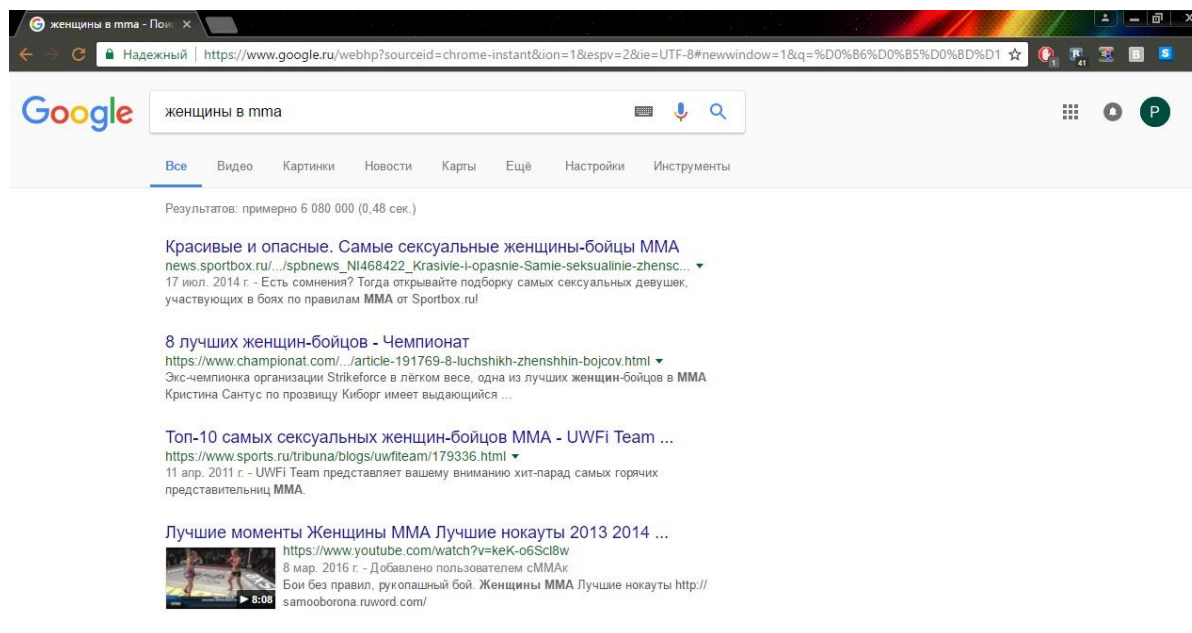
женщины в mma - Поис ×

Надежный | https://www.google.ru/webhp?sourceid=chrome-instant&ion=1&espv=2&ie=UTF-8#newwindow=1&q=%D0%B6%D0%B5%D0%BD%D1

Google

женщины в mma

Все Видео Картинки Новости Карты Ещё Настройки Инструменты

Результатов: примерно 6 080 000 (0,48 сек.)

Красивые и опасные. Самые сексуальные женщины-бойцы ММА
news.sportbox.ru/.../spbnews_NI468422_Krasivie-i-opasnie-Samie-seksualinie-zhensc...
17 июл. 2014 г. - Есть сомнения? Тогда открывайте подборку самых сексуальных девушек, участвующих в боях по правилам ММА от Sportbox.ru!

8 лучших женщин-бойцов - Чемпионат
https://www.championat.com/.../article-191769-8-luchshikh-zhenshhin-bojcov.html
Экс-чемпионка организации Strikeforce в лёгком весе, одна из лучших женщин-бойцов в ММА Кристина Сантус по прозвищу Киборг имеет выдающийся ...

Топ-10 самых сексуальных женщин-бойцов ММА - UWFi Team ...
https://www.sports.ru/tribuna/blogs/uwfiteam/179336.html
11 апр. 2011 г. - UWFi Team представляет вашему вниманию хит-парад самых горячих представительниц ММА.

Лучшие моменты Женщины ММА Лучшие нокауты 2013 2014 ...
https://www.youtube.com/watch?v=keK-o6Scl8w
8 мар. 2016 г. - Добавлено пользователем cMMAк
Бои без правил, рукопашный бой. Женщины ММА Лучшие нокауты http://samooborona.ruword.com/
8:08